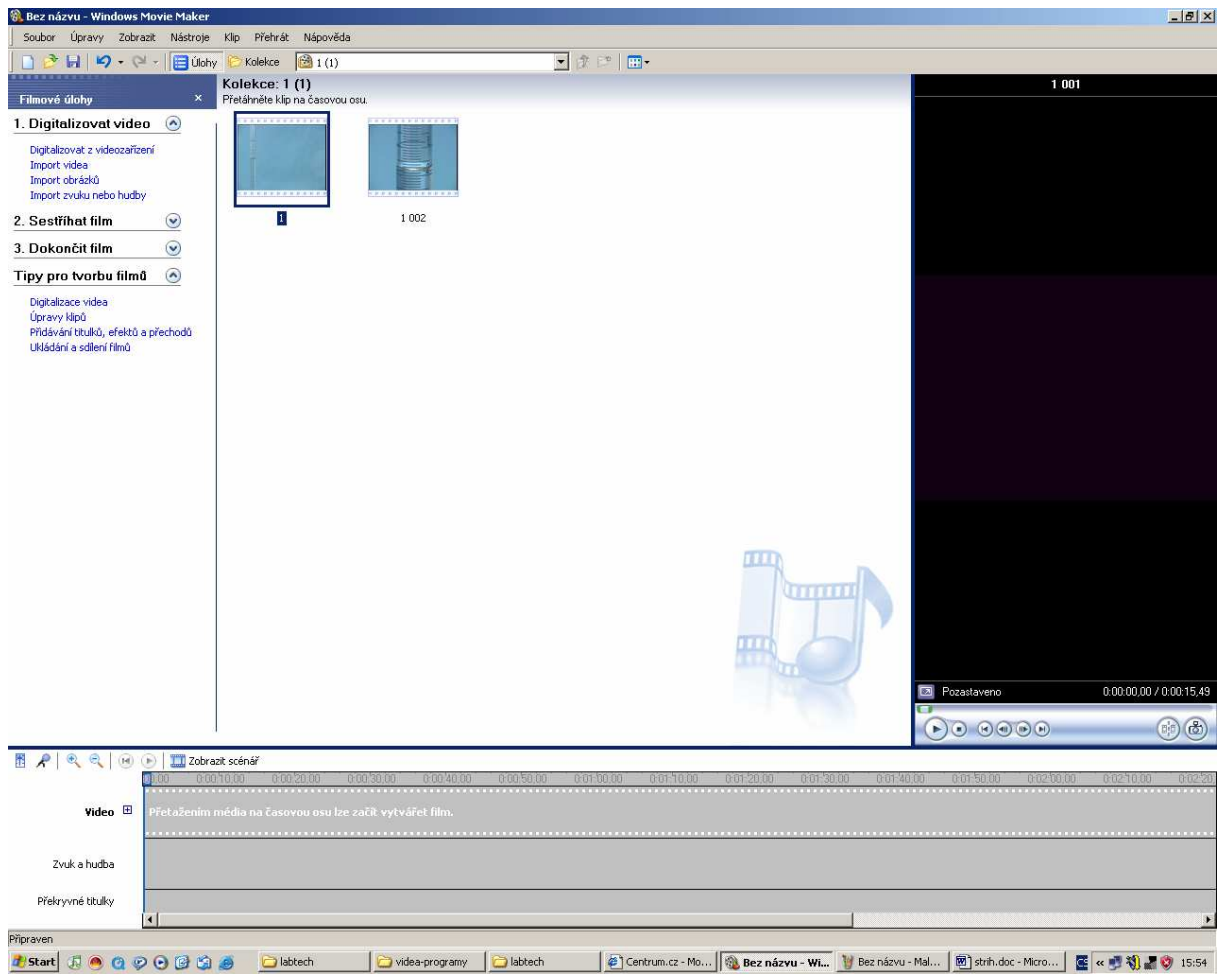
Bez názvu - Windows Movie Maker

Soubor Úpravy Zobrazit Nástroje Klip Přehrát Nápověda

Úlohy Kolekce 1 (1)

Filmové úlohy ×

1. Digitalizovat video

Digitalizovat z videozařízení
Import videa
Import obrázků
Import zvuku nebo hudby

2. Sestříhat film

3. Dokončit film

Tipy pro tvorbu filmů

Digitalizace videa
Úpravy klipů
Přidávání titulků, efektů a přechodů
Ukládání a sdílení filmů

Kolekce: 1 (1)
Přetáhněte klip na časovou osu.

1
1 002

1 001

Pozastaveno
0:00:00,00 / 0:00:15,49

Zobrazit scénář

0:00 0:00:10,00 0:00:20,00 0:00:30,00 0:00:40,00 0:00:50,00 0:01:00,00 0:01:10,00 0:01:20,00 0:01:30,00 0:01:40,00 0:01:50,00 0:02:00,00 0:02:10,00 0:02:20

Video
Přetažením média na časovou osu lze začít vytvářet film.

Zvuk a hudba

Překryvné titulky

Připraven

Start labtech videa-programy labtech Centrum.cz - Mo... Bez názvu - Wi... Bez názvu - Mal... strih.doc - Micro... 15:54